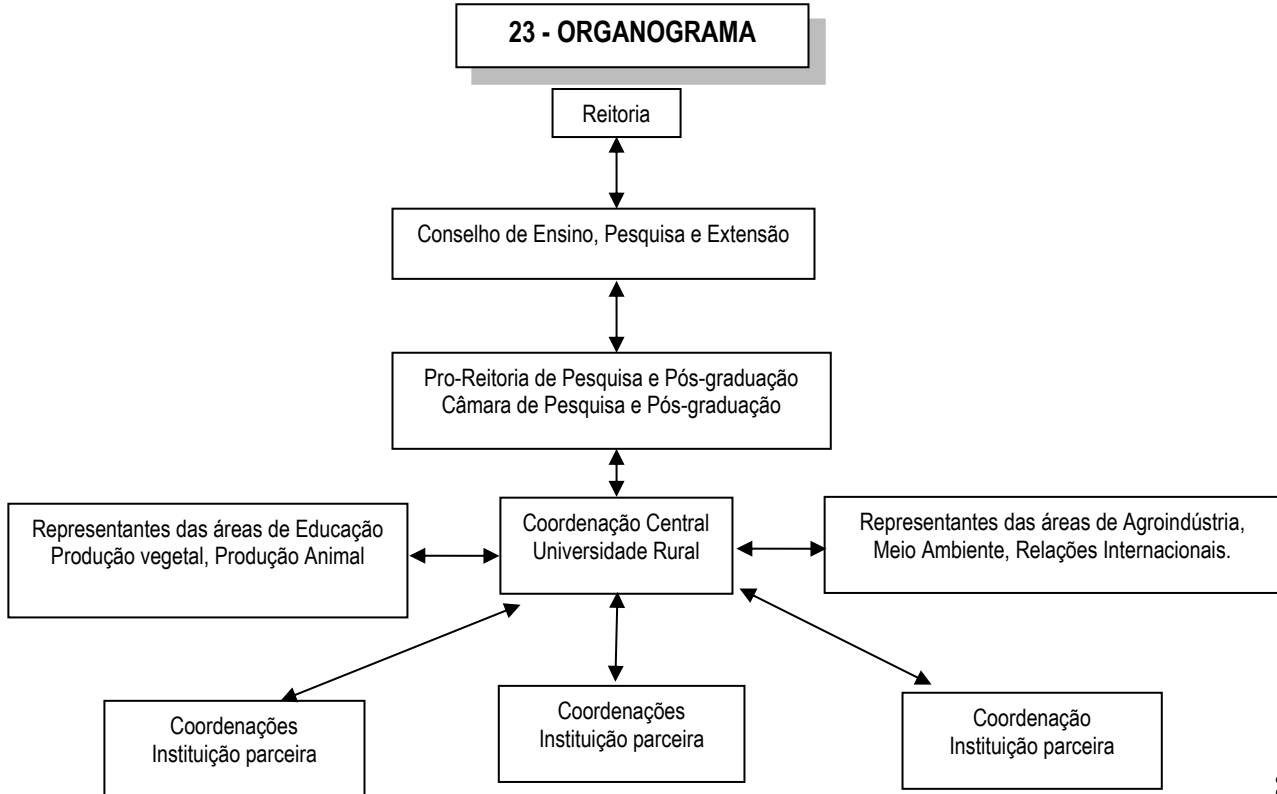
23 - ORGANOGRAMA

Reitoria

Conselho de Ensino, Pesquisa e Extensão

Pro-Reitoria de Pesquisa e Pós-graduação
Câmara de Pesquisa e Pós-graduação

Representantes das áreas de Educação Produção vegetal, Produção Animal

Coordenação Central Universidade Rural

Representantes das áreas de Agroindústria, Meio Ambiente, Relações Internacionais.

Coordenações Instituição parceira

Coordenações Instituição parceira

Coordenação Instituição parceira